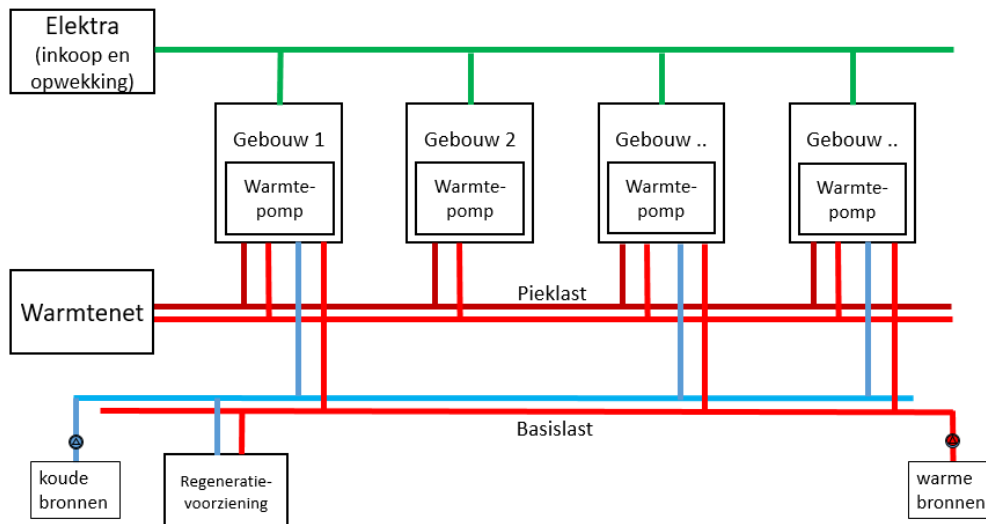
Elektra (inkoop en opwekking)

Gebouw 1
Warmtepomp

Gebouw 2
Warmtepomp

Gebouw ..
Warmtepomp

Gebouw ..
Warmtepomp

Warmtenet

Pieklast

Basislast

koude bronnen

Regeneratievoorziening

warme bronnen